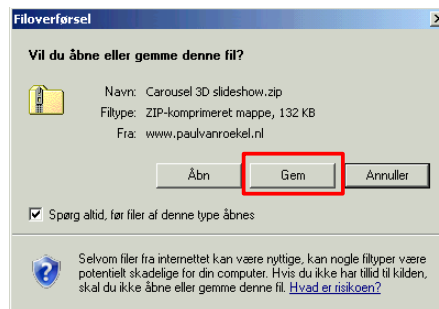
Filoverførsel

Vil du åbne eller gemme denne fil?

Navn: Carousel 3D slideshow.zip
Filtype: ZIP-komprimeret mappe, 132 KB
Fra: www.paulvanroekel.nl

Åbn
Gem
Annuller

Spørg altid, før filer af denne type åbnes

Selvom filer fra internettet kan være nyttige, kan nogle filtyper være potentielt skadelige for din computer. Hvis du ikke har tillid til kilden, skal du ikke åbne eller gemme denne fil. Hvad er risikoen?